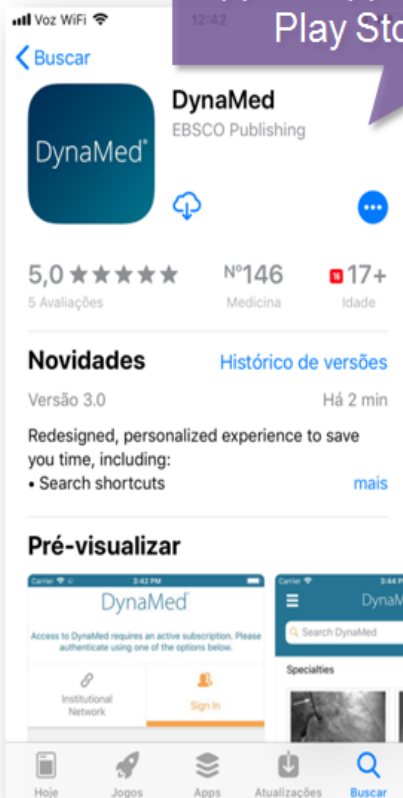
Voz WiFi 12:42
Play Sto

Buscar

DynaMed
DynaMed
EBSCO Publishing

5,0 ★★★★★
5 Avaliações

Nº146
Medicina

17+
Idade

Novidades
Histórico de versões

Versão 3.0
Há 2 min

Redesigned, personalized experience to save you time, including:
• Search shortcuts
mais

Pré-visualizar

Carrier 3:42 PM
DynaMed
Access to DynaMed requires an active subscription. Please authenticate using one of the options below.
Institutional Network
Sign In

Carrier 3:44
DynaM
Search DynaMed
Specialties

Hoje
Jogos
Apps
Atualizações
Buscar